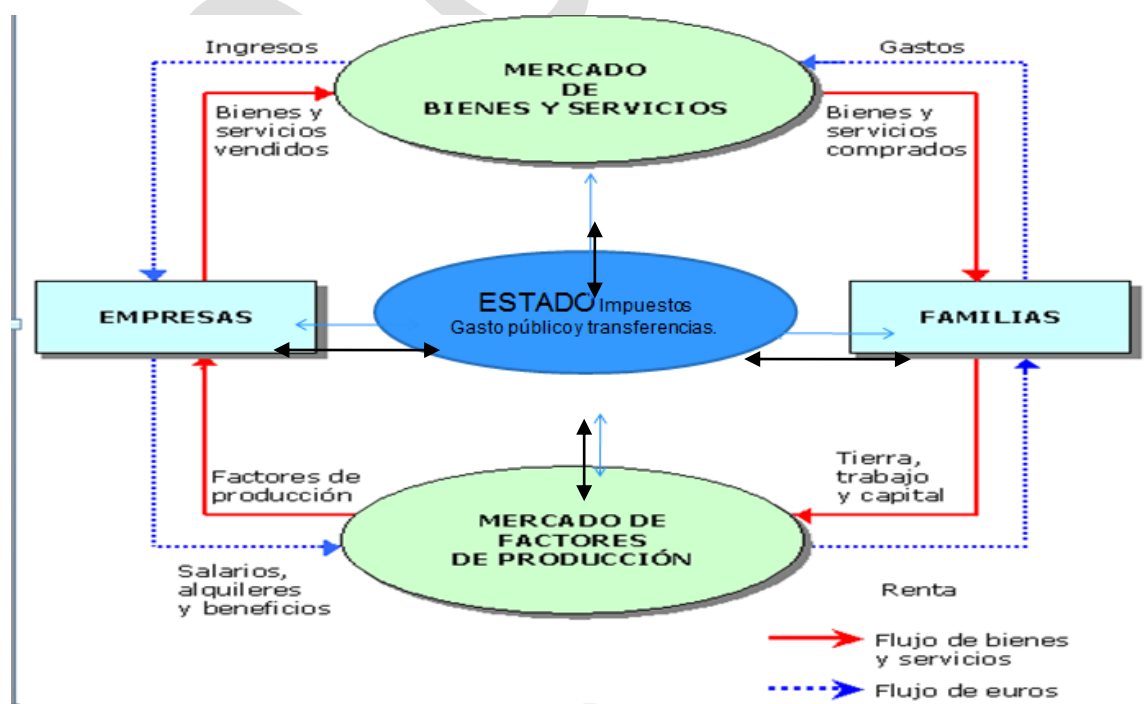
Ingresos

MERCADO DE BIENES Y SERVICIOS

Gastos

Bienes y servicios vendidos

Bienes y servicios comprados

EMPRESAS

ESTADO Impuestos
Gasto público y transferencias.

FAMILIAS

Factores de producción

Tierra, trabajo y capital

MERCADO DE FACTORES DE PRODUCCIÓN

Salarios, alquileres y beneficios

Renta

Flujo de bienes y servicios

Flujo de euros